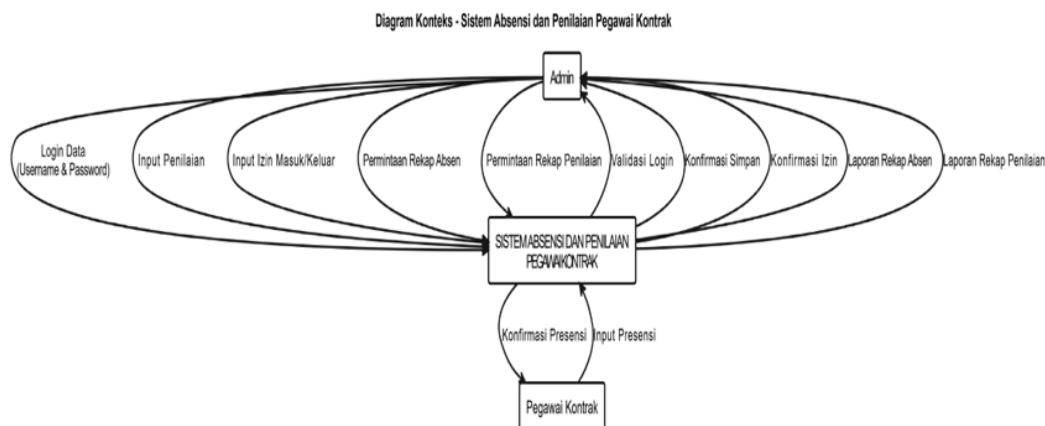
Diagram Konteks - Sistem Absensi dan Penilaian Pegawai Kontrak

Admin

Login Data (Username & Password)

Input Penilaian

Input Izin Masuk/Keluar

Permintaan Rekap Absen

Permintaan Rekap Penilaian

Validasi Login

Konfirmasi Simpan

Konfirmasi Izin

Laporan Rekap Absen

Laporan Rekap Penilaian

SISTEM ABSENSI DAN PENILAIAN PEGAWAI KONTRAK

Konfirmasi Presensi

Input Presensi

Pegawai Kontrak